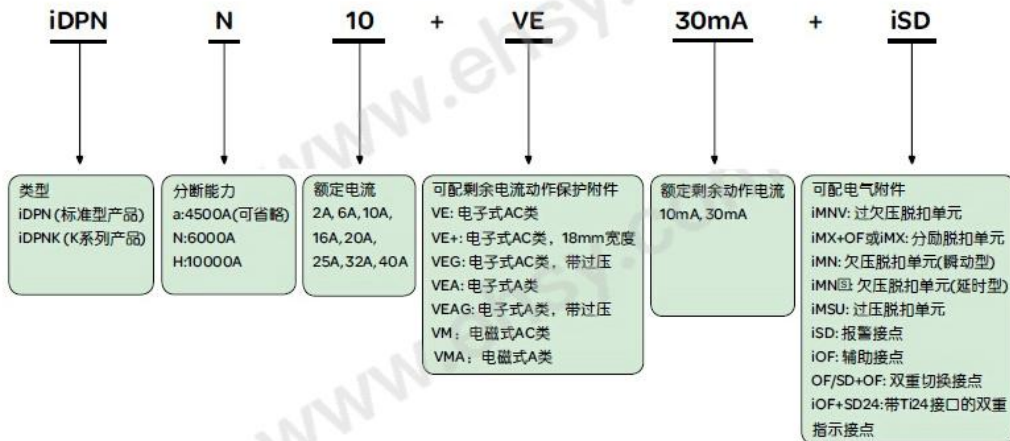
iDPN N 10 + VE 30mA + iSD

类型
iDPN (标准型产品)
iDPNK (K系列产品)

分断能力
a:4500A(可省略)
N:6000A
H:10000A

额定电流
2A, 6A, 10A, 16A, 20A, 25A, 32A, 40A

可配剩余电流动作保护附件
VE: 电子式AC类
VE+: 电子式AC类，18mm宽度
VEG: 电子式AC类，带过压
VEA: 电子式A类
VEAG: 电子式A类，带过压
VM：电磁式AC类
VMA：电磁式A类

额定剩余动作电流
10mA, 30mA

可配电气附件
iMNV: 过欠压脱扣单元
iMX+OF或iMX: 分励脱扣单元
iMN: 欠压脱扣单元(瞬动型)
iMN回 欠压脱扣单元(延时型)
iMSU: 过压脱扣单元
iSD: 报警接点
iOF: 辅助接点
OF/SD+OF: 双重切换接点
iOF+SD24:带Ti24接口的双重指示接点

www.ehsy.com